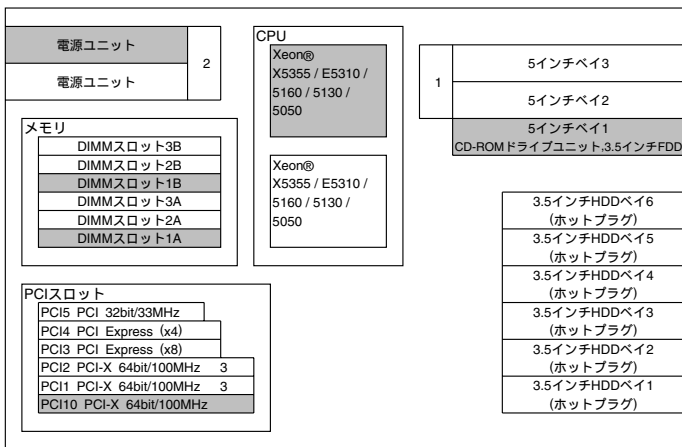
電源ユニット
電源ユニット
2

CPU
Xeon®
X5355 / E5310 / 5160 / 5130 / 5050

Xeon®
X5355 / E5310 / 5160 / 5130 / 5050

1
5インチベイ3
5インチベイ2
5インチベイ1
CD-ROMドライブユニット,3.5インチFDD

メモリ
DIMMスロット3B
DIMMスロット2B
DIMMスロット1B
DIMMスロット3A
DIMMスロット2A
DIMMスロット1A

3.5インチHDDベイ6
(ホットプラグ)
3.5インチHDDベイ5
(ホットプラグ)
3.5インチHDDベイ4
(ホットプラグ)
3.5インチHDDベイ3
(ホットプラグ)
3.5インチHDDベイ2
(ホットプラグ)
3.5インチHDDベイ1
(ホットプラグ)

PCIスロット
PCI5 PCI 32bit/33MHz
PCI4 PCI Express (x4)
PCI3 PCI Express (x8)
PCI2 PCI-X 64bit/100MHz 3
PCI1 PCI-X 64bit/100MHz 3
PCI10 PCI-X 64bit/100MHz